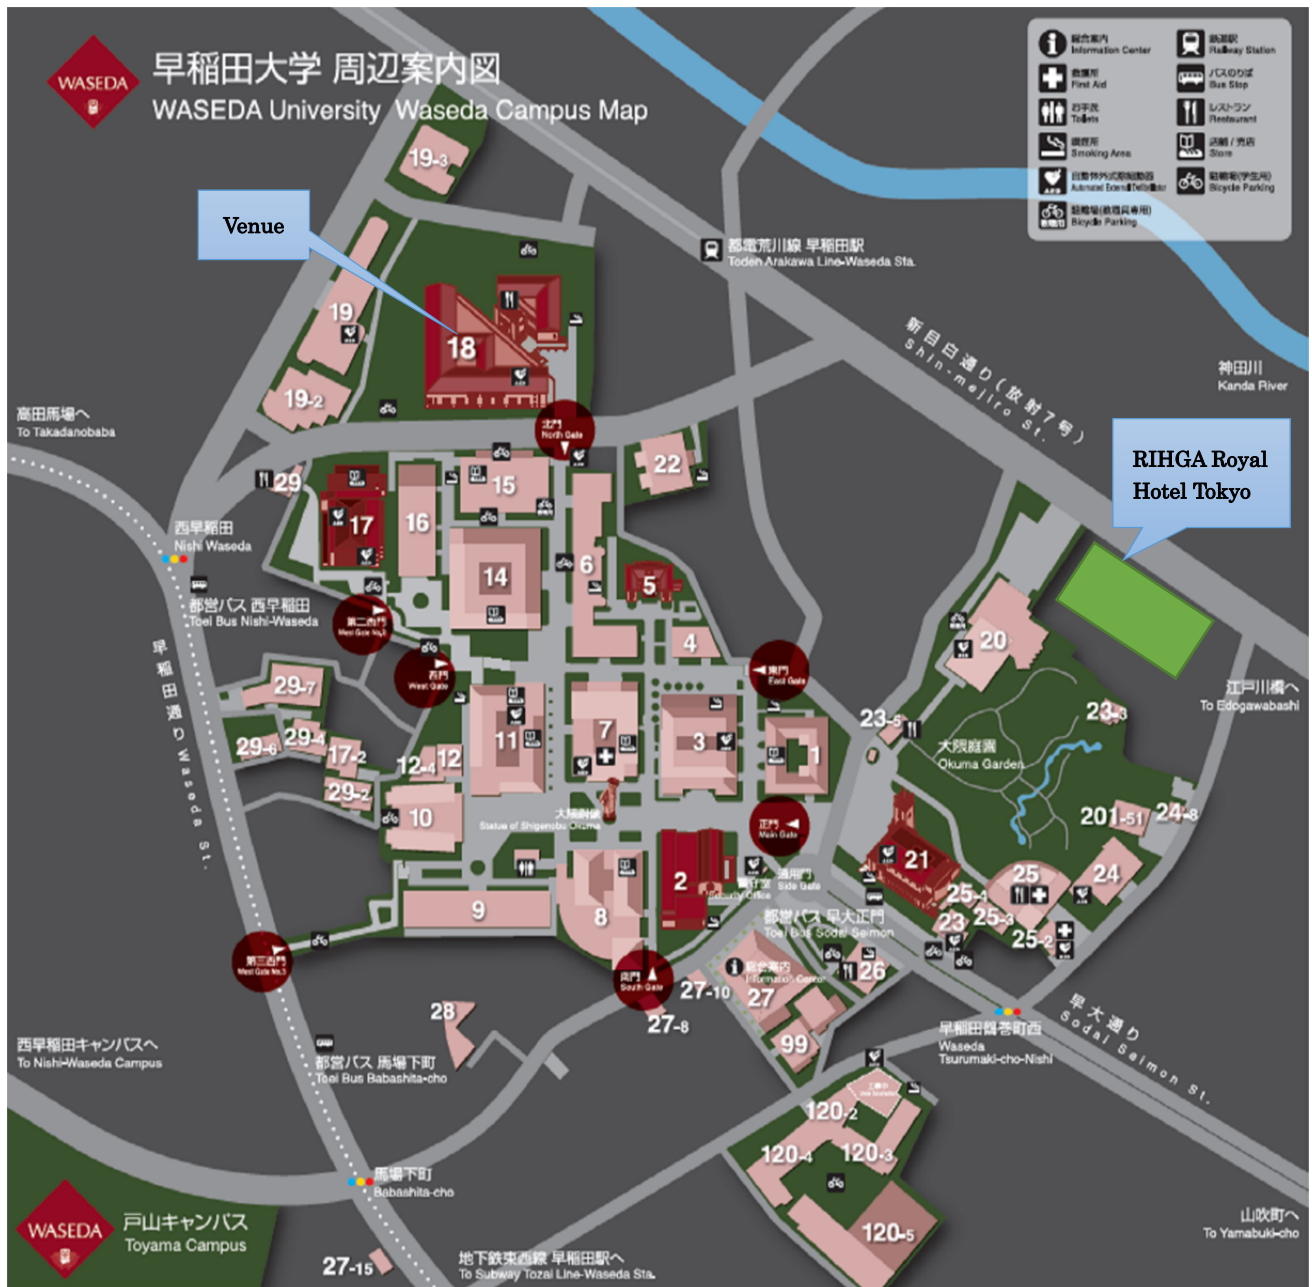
WASEDA

早稲田大学 周辺案内図
WASEDA University Waseda Campus Map

総合案内 Information Center
鉄道駅 Railway Station
救護所 First Aid
バスのりば Bus Stop
お手洗 Toilets
レストラン Restaurant
喫煙所 Smoking Area
書籍/売店 Store
自動体外式除細動器 Automated External Defibrillator
駐輪場(学生用) Bicycle Parking
駐輪場(教職員専用) Bicycle Parking

Venue

RIHGA Royal Hotel Tokyo

都電荒川線 早稲田駅
Toden Arakawa Line-Waseda Sta.

新目白通り(放射7号)
Shin-mejiro St.

神田川
Kanda River

高田馬場へ
To Takadanobaba

西早稲田
Nishi Waseda

都営バス 西早稲田
Toei Bus Nishi-Waseda

早稲田通り Waseda St.

江戸川橋へ
To Edogawabashi

大隈庭園
Okuma Garden

北門 North Gate
第二西門 West Gate No.2
西門 West Gate
東門 East Gate
正門 Main Gate
通用門 Side Gate
南門 South Gate
第三西門 West Gate No.3

大隈銅像
Statue of Shigenobu Okuma

総合案内 Information Center

都営バス 早大正門
Toei Bus Sodai Seimon

早大通り Sodai Seimon St.

早稲田鶴巻町西
Waseda Tsurumaki-cho-Nishi

西早稲田キャンパスへ
To Nishi-Waseda Campus

都営バス 馬場下町
Toei Bus Babashita-cho

馬場下町
Babashita-cho

戸山キャンパス
Toyama Campus

地下鉄東西線 早稲田駅へ
To Subway Tozai Line-Waseda Sta.

山吹町へ
To Yamabuki-cho

19-3 19 19-2 18 29 17 16 15 14 22 6 5 4 29-7 29-6 29-4 17-2 29-2 12-4 12 11 10 7 3 1 2 9 8 20 23-5 23-3 201-51 24-8 21 25 24 25-4 23 25-3 25-2 26 27-10 27 27-8 28 99 120-2 120-4 120-3 120-5 27-15